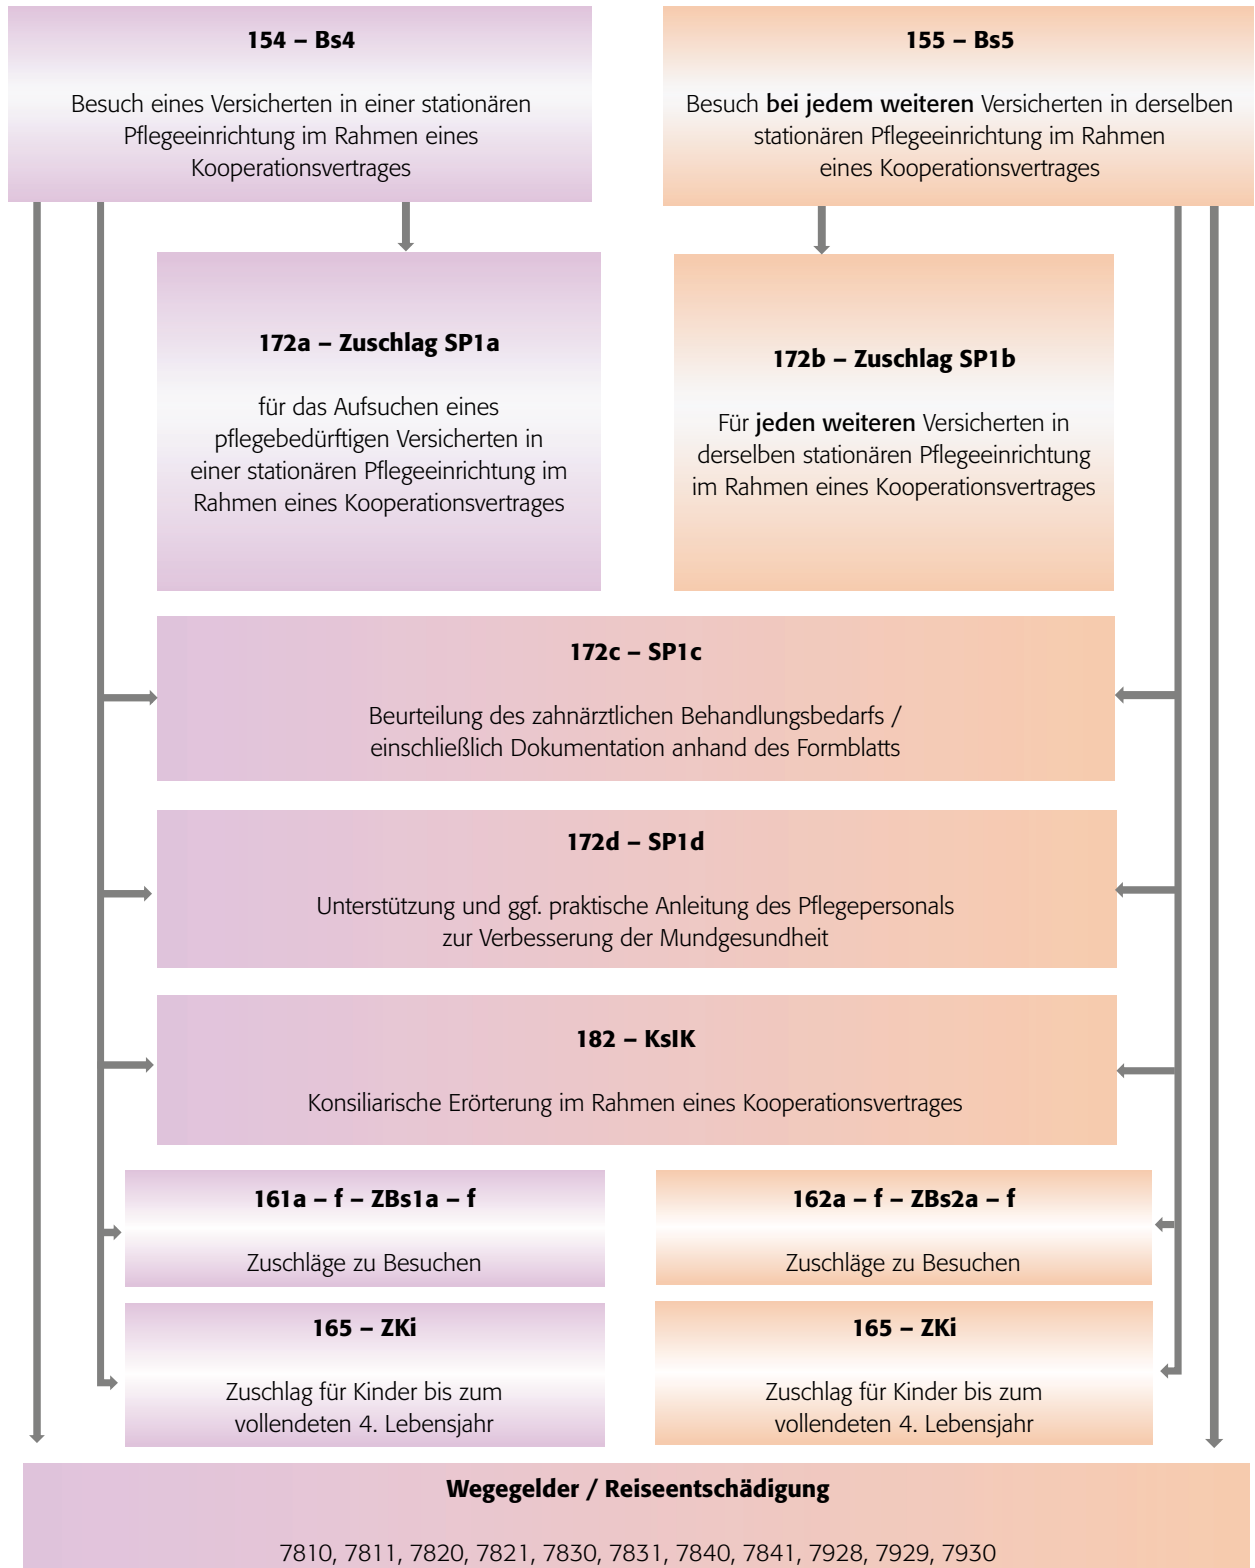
154 – Bs4

Besuch eines Versicherten in einer stationären Pflegeeinrichtung im Rahmen eines Kooperationsvertrages

155 – Bs5

Besuch bei jedem weiteren Versicherten in derselben stationären Pflegeeinrichtung im Rahmen eines Kooperationsvertrages

172a – Zuschlag SP1a

für das Aufsuchen eines pflegebedürftigen Versicherten in einer stationären Pflegeeinrichtung im Rahmen eines Kooperationsvertrages

172b – Zuschlag SP1b

Für jeden weiteren Versicherten in derselben stationären Pflegeeinrichtung im Rahmen eines Kooperationsvertrages

172c – SP1c

Beurteilung des zahnärztlichen Behandlungsbedarfs / einschließlich Dokumentation anhand des Formblatts

172d – SP1d

Unterstützung und ggf. praktische Anleitung des Pflegepersonals zur Verbesserung der Mundgesundheit

182 – KsIK

Konsiliarische Erörterung im Rahmen eines Kooperationsvertrages

161a – f – ZBs1a – f

Zuschläge zu Besuchen

162a – f – ZBs2a – f

Zuschläge zu Besuchen

165 – ZKi

Zuschlag für Kinder bis zum vollendeten 4. Lebensjahr

165 – ZKi

Zuschlag für Kinder bis zum vollendeten 4. Lebensjahr

Wegegelder / Reiseentschädigung

7810, 7811, 7820, 7821, 7830, 7831, 7840, 7841, 7928, 7929, 7930